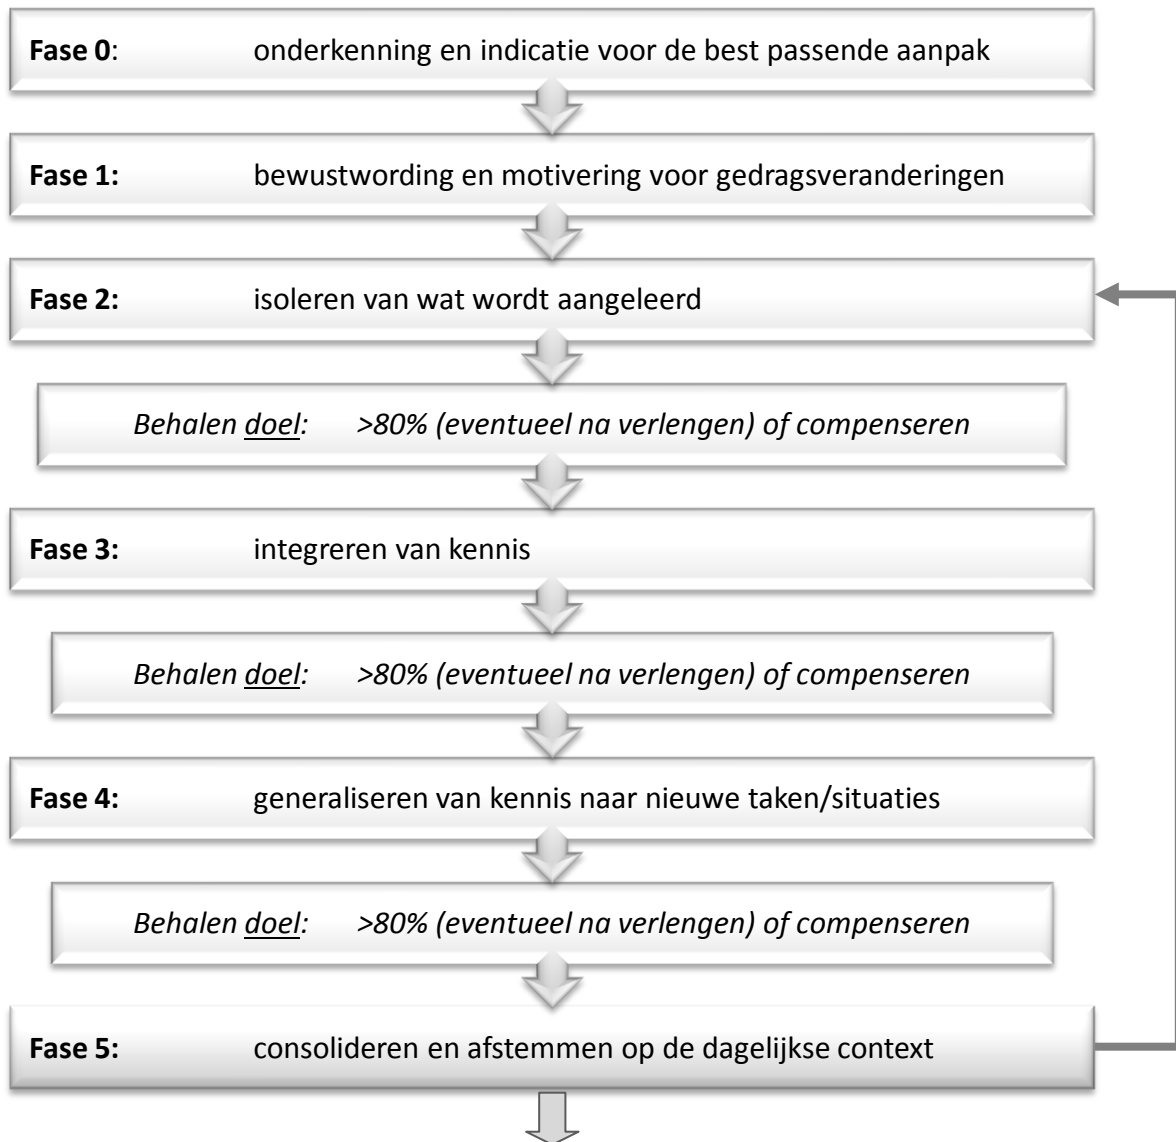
**Fase 0**: onderkenning en indicatie voor de best passende aanpak

**Fase 1:** bewustwording en motivering voor gedragsveranderingen

**Fase 2:** isoleren van wat wordt aangeleerd

*Behalen doel: >80% (eventueel na verlengen) of compenseren*

**Fase 3:** integreren van kennis

*Behalen doel: >80% (eventueel na verlengen) of compenseren*

**Fase 4:** generaliseren van kennis naar nieuwe taken/situaties

*Behalen doel: >80% (eventueel na verlengen) of compenseren*

**Fase 5:** consolideren en afstemmen op de dagelijkse context